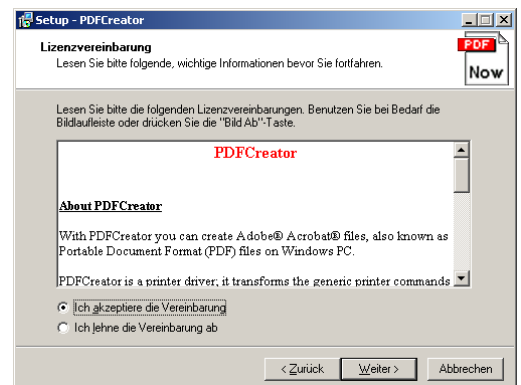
Setup - PDFCreator

Lizenzvereinbarung

Lesen Sie bitte folgende, wichtige Informationen bevor Sie fortfahren.

PDF
Now

Lesen Sie bitte die folgenden Lizenzvereinbarungen. Benutzen Sie bei Bedarf die Bildlaufleiste oder drücken Sie die "Bild Ab"-Taste.

PDFCreator

About PDFCreator

With PDFCreator you can create Adobe® Acrobat® files, also known as Portable Document Format (PDF) files on Windows PC.

PDFCreator is a printer driver; it transforms the generic printer commands

Ich akzeptiere die Vereinbarung

Ich lehne die Vereinbarung ab

< Zurück
Weiter >
Abbrechen